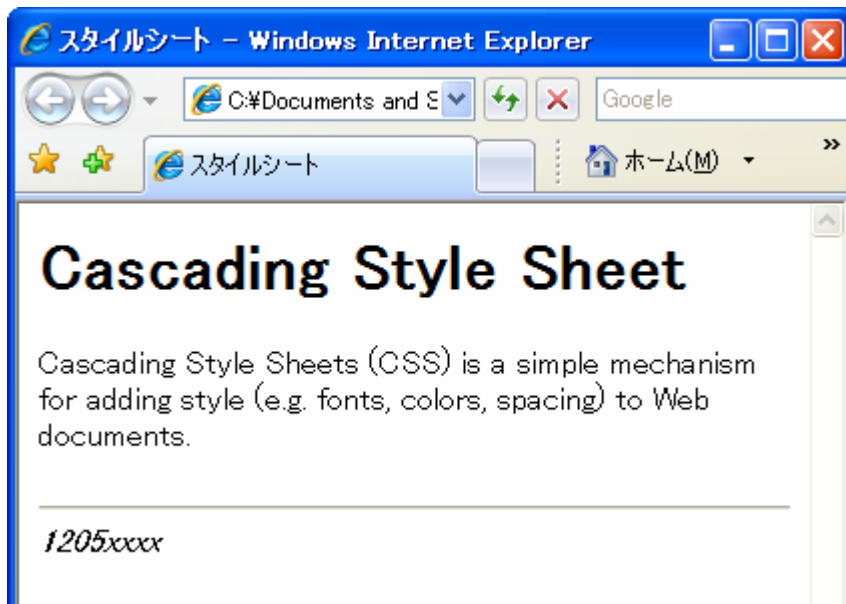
スタイルシート - Windows Internet Explorer

C:¥Documents and S

Google

スタイルシート

ホーム(M)

Cascading Style Sheet

Cascading Style Sheets (CSS) is a simple mechanism for adding style (e.g. fonts, colors, spacing) to Web documents.

1205xxxx